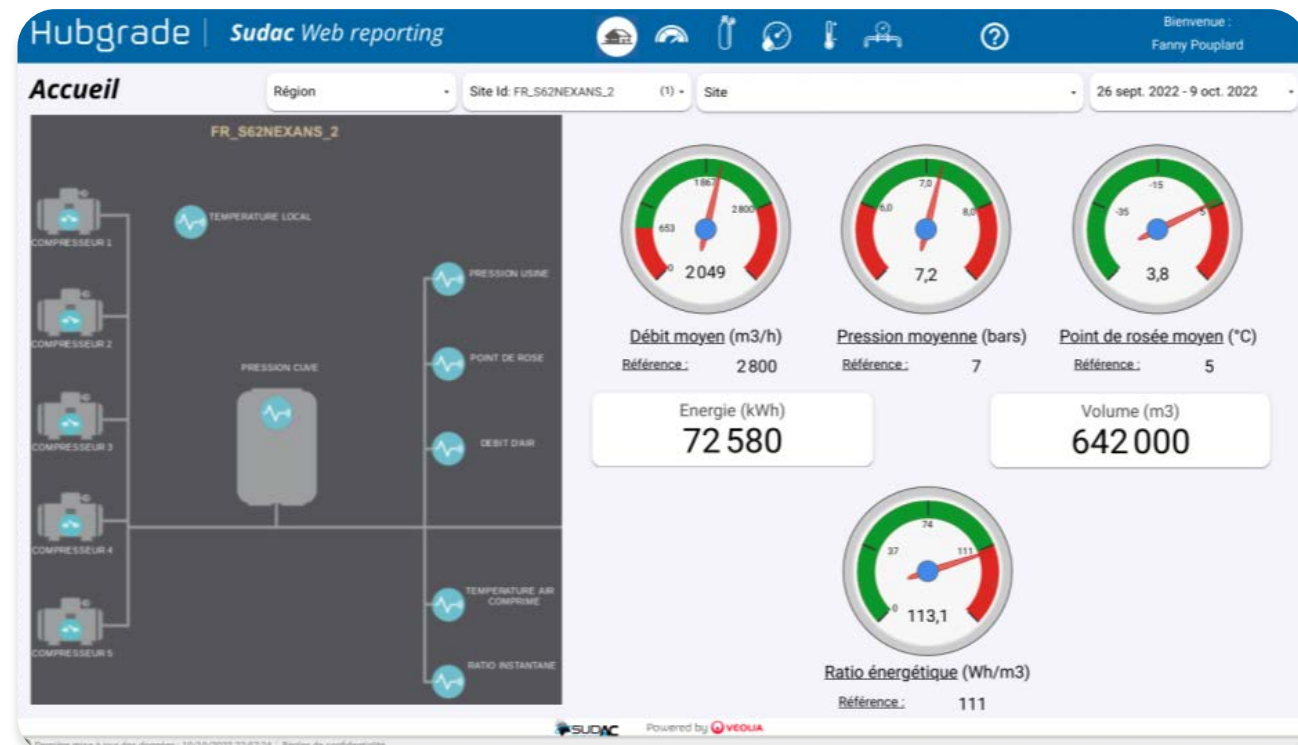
Hubgrade | Sudac Web reporting

Bienvenue : Fanny Pouplard

Accueil

Région

Site Id: FR_S62NEXANS_2 (1)

Site

26 sept. 2022 - 9 oct. 2022

FR_S62NEXANS_2

COMPRESSEUR 1

TEMPERATURE LOCAL

COMPRESSEUR 2

PRESSION USINE

PRESSION CUVE

POINT DE ROSE

COMPRESSEUR 3

DEBIT D'AIR

COMPRESSEUR 4

TEMPERATURE AIR COMPRIME

COMPRESSEUR 5

RATIO INSTANTANE

0 653 1867 2800

2 049

Débit moyen (m3/h)

Référence : 2 800

6,0 7,0 8,0

7,2

Pression moyenne (bars)

Référence : 7

-35 -15 5

3,8

Point de rosée moyen (°C)

Référence : 5

Energie (kWh)

72 580

Volume (m3)

642 000

0 37 74 111

113,1

Ratio énergétique (Wh/m3)

Référence : 111

SUDAC Powered by VEOLIA

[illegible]